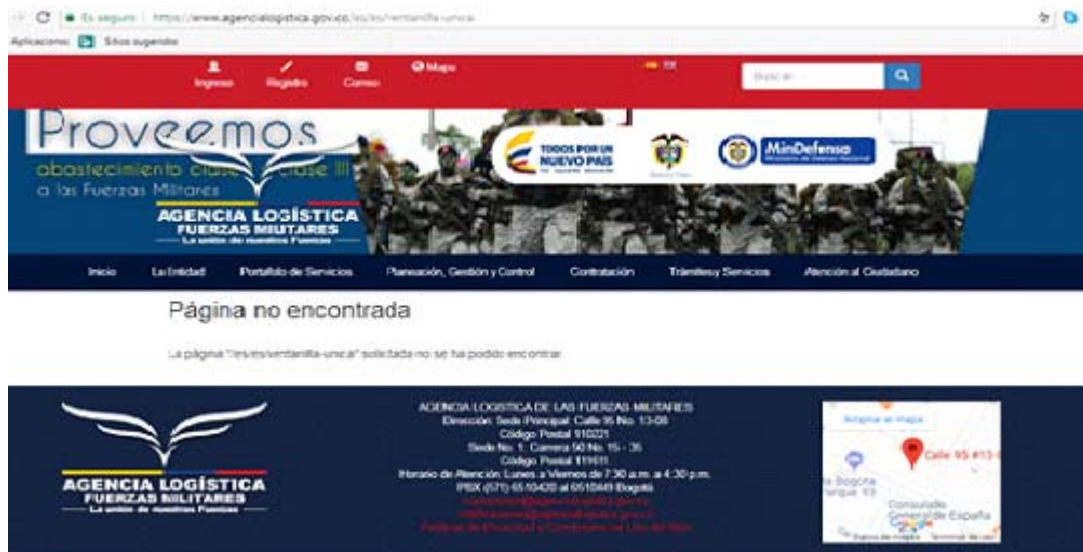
Es seguro | https://www.agencialogistica.gov.co/es/es/ventanilla-unica

Aplicaciones Sitios sugeridos

Ingreso Registro Correo Mapa

Buscar

Proveemos
abastecimiento clase I - clase III
a las Fuerzas Militares

AGENCIA LOGÍSTICA
FUERZAS MILITARES
La unión de nuestras Fuerzas

TODOS POR UN NUEVO PAÍS

MinDefensa

Inicio La Entidad Portafolio de Servicios Planeación, Gestión y Control Contratación Trámites y Servicios Atención al Ciudadano

Página no encontrada

La página "/es/es/ventanilla-unica" solicitada no se ha podido encontrar.

AGENCIA LOGÍSTICA
FUERZAS MILITARES
La unión de nuestras Fuerzas

AGENCIA LOGISTICA DE LAS FUERZAS MILITARES
Dirección: Sede Principal: Calle 95 No. 13-08
Código Postal 110221
Sede No. 1: Carrera 50 No. 15 - 35
Código Postal 111611
Horario de Atención: Lunes a Viernes de 7:30 a.m. a 4:30 p.m.
PBX (571) 65 10 420 al 6510440 Bogotá
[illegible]
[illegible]
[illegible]

Ampliar el mapa
Calle 95 #13-
Bogotá
Parque 93
Consulado General de España
Google